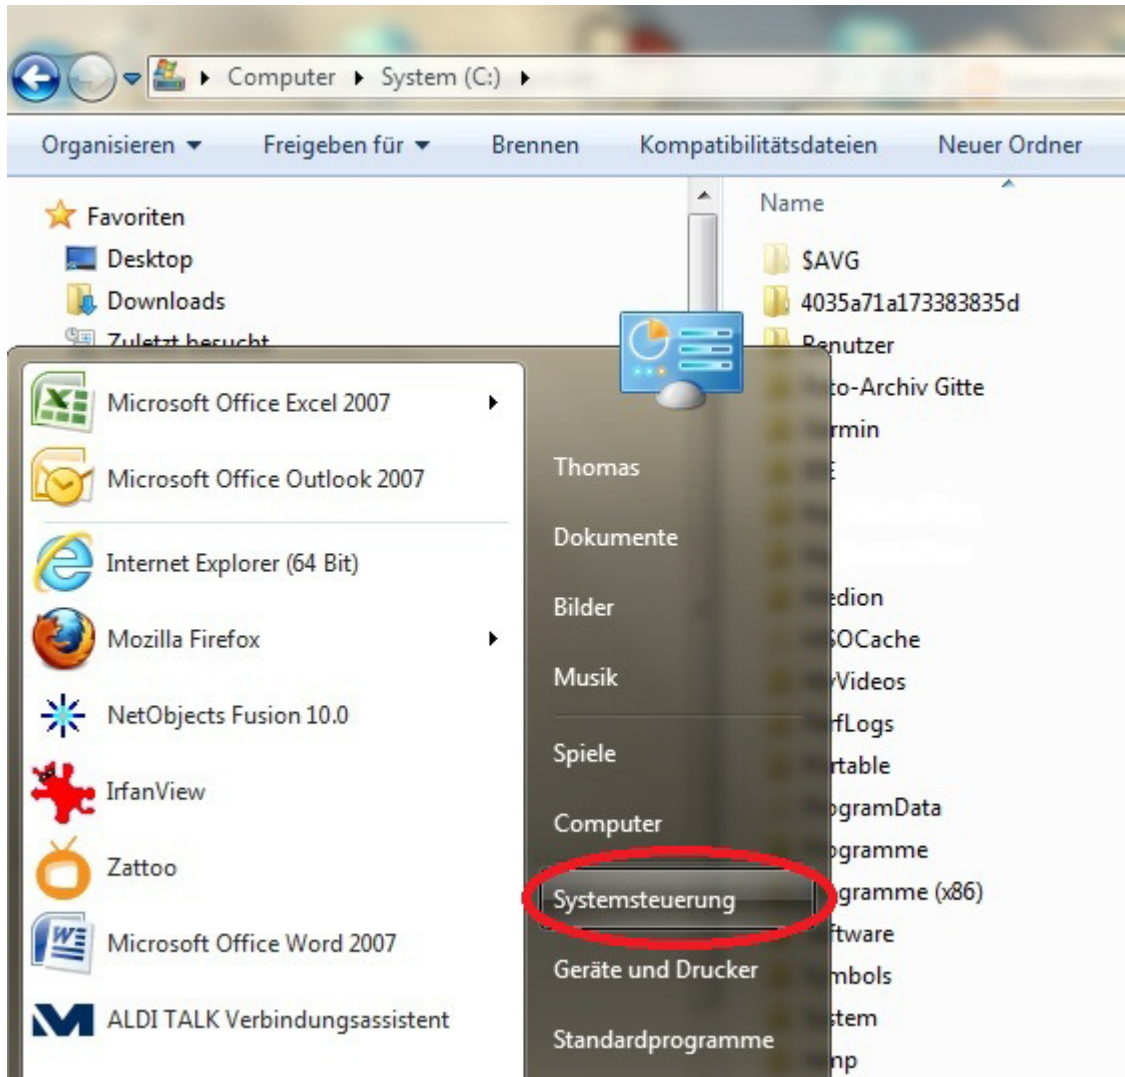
Computer ▸ System (C:) ▸

Organisieren ▾ Freigeben für ▾ Brennen Kompatibilitätsdateien Neuer Ordner

Favoriten
Desktop
Downloads
Zuletzt besucht

Name
$AVG
4035a71a173383835d
Benutzer
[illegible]to-Archiv Gitte
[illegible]rmin
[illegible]
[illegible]dion
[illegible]OCache
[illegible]Videos
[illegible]fLogs
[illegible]table
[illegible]gramData
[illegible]gramme
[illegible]gramme (x86)
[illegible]ftware
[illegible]mbols
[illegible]stem
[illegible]np

Microsoft Office Excel 2007
Microsoft Office Outlook 2007
Internet Explorer (64 Bit)
Mozilla Firefox
NetObjects Fusion 10.0
IrfanView
Zattoo
Microsoft Office Word 2007
ALDI TALK Verbindungsassistent

Thomas
Dokumente
Bilder
Musik
Spiele
Computer
Systemsteuerung
Geräte und Drucker
Standardprogramme